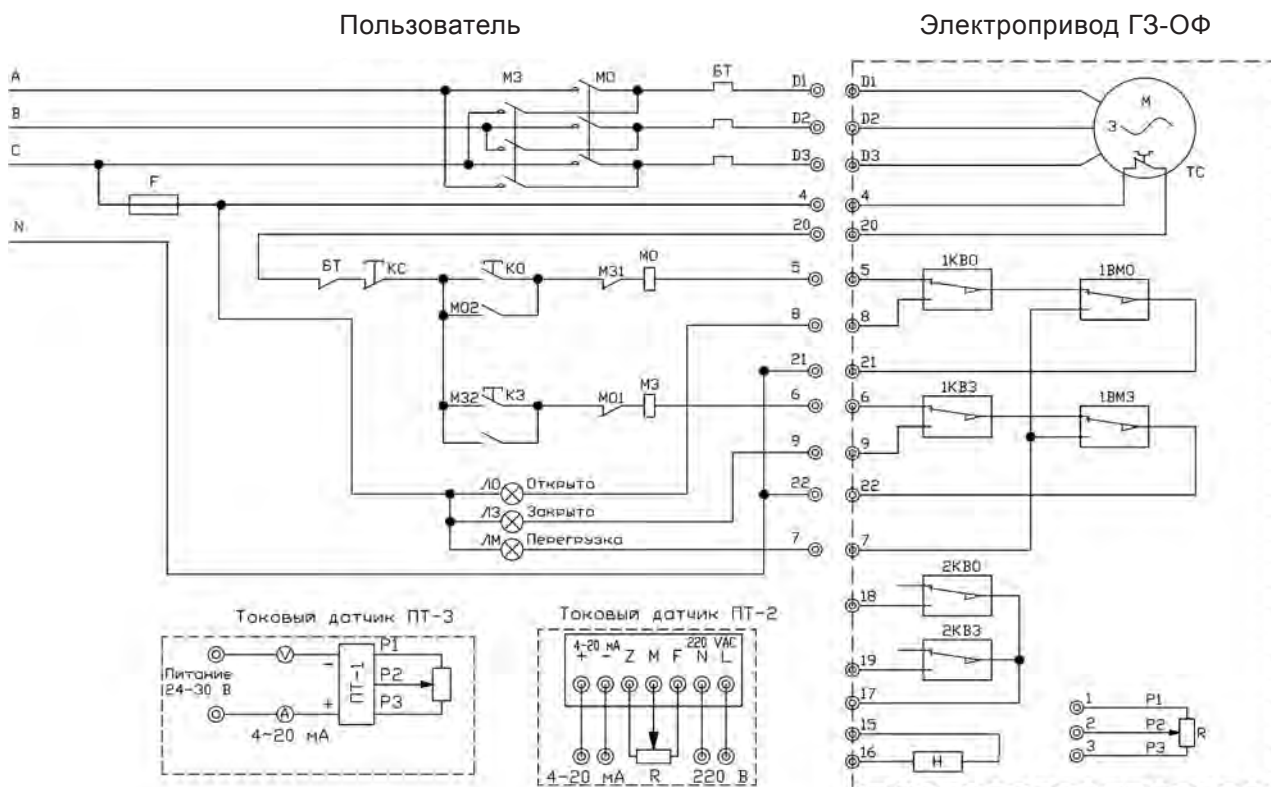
Пользователь

Электропривод ГЗ-ОФ

A
B
C
N
F
МЗ
МО
БТ
D1
D2
D3
4
20
5
8
21
6
9
22
7
D1
D2
D3
4
20
M
3
TC
БТ
КС
КО
М31
МО
МО2
М32
КЗ
МО1
МЗ
ЛО
Открыто
ЛЗ
Закрыто
ЛМ
Перегрузка
5
8
21
6
9
22
7
18
19
17
15
16
1КВО
1ВМО
1КВЗ
1ВМЗ
2КВО
2КВЗ
Н
1
2
3
P1
P2
P3
R

Токовый датчик ПТ-3
V
Питание
24-30 В
A
4-20 мА
–
+
ПТ-1
P1
P2
P3

Токовый датчик ПТ-2
4-20 мА
+ – Z M F N L
220 VAC
4-20 мА
R
220 В